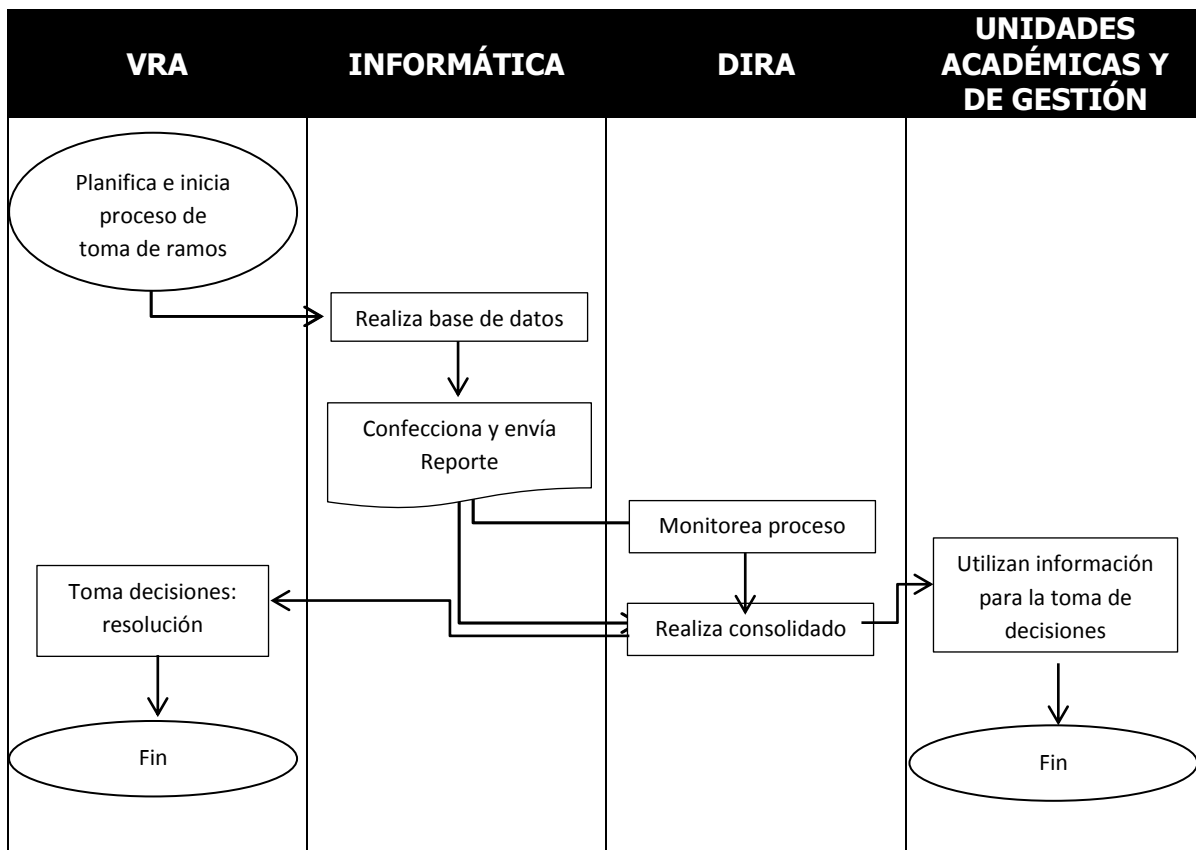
VRA

INFORMÁTICA

DIRA

UNIDADES ACADÉMICAS Y DE GESTIÓN

Planifica e inicia proceso de toma de ramos

Realiza base de datos

Confecciona y envía Reporte

Monitorea proceso

Utilizan información para la toma de decisiones

Toma decisiones: resolución

Realiza consolidado

Fin

Fin